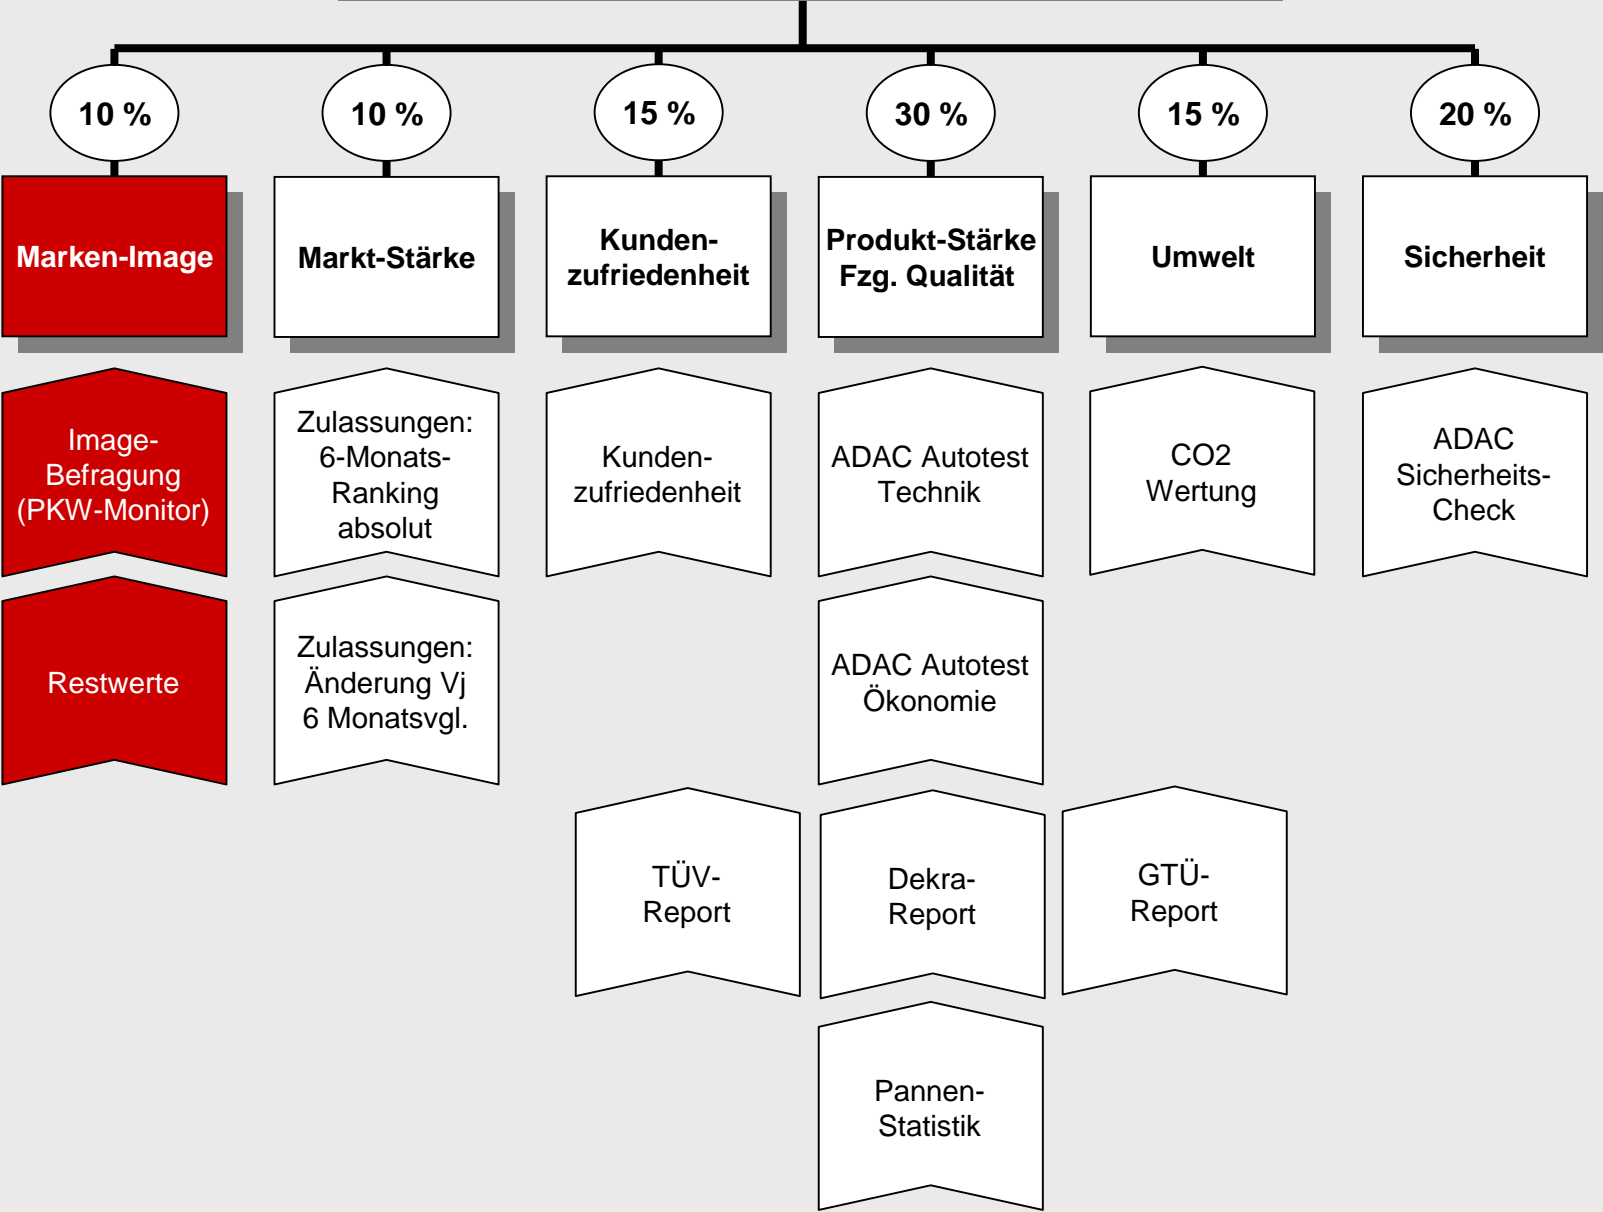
10 %

Marken-Image

Image-Befragung (PKW-Monitor)

Restwerte

10 %

Markt-Stärke

Zulassungen: 6-Monats-Ranking absolut

Zulassungen: Änderung Vj 6 Monatsvgl.

15 %

Kunden-zufriedenheit

Kunden-zufriedenheit

30 %

Produkt-Stärke Fzg. Qualität

ADAC Autotest Technik

ADAC Autotest Ökonomie

15 %

Umwelt

CO2 Wertung

20 %

Sicherheit

ADAC Sicherheits-Check

TÜV-Report

Dekra-Report

GTÜ-Report

Pannen-Statistik